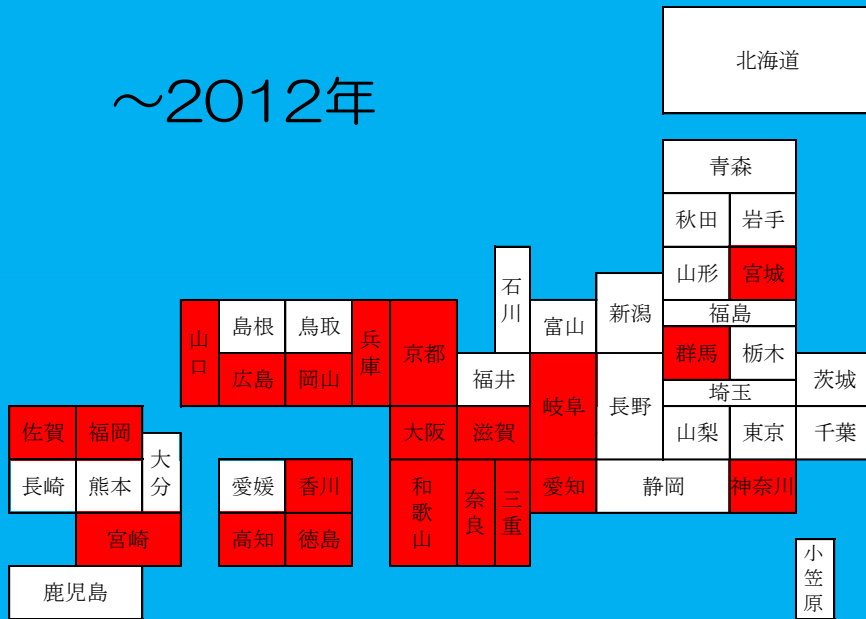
～2012年

北海道
青森
秋田
岩手
山形
宮城
福島
石川
富山
新潟
群馬
栃木
茨城
山口
島根
鳥取
兵庫
京都
福井
岐阜
長野
埼玉
広島
岡山
山梨
東京
千葉
佐賀
福岡
大分
大阪
滋賀
長崎
熊本
愛媛
香川
和歌山
奈良
三重
愛知
静岡
神奈川
宮崎
高知
徳島
小笠原
鹿児島